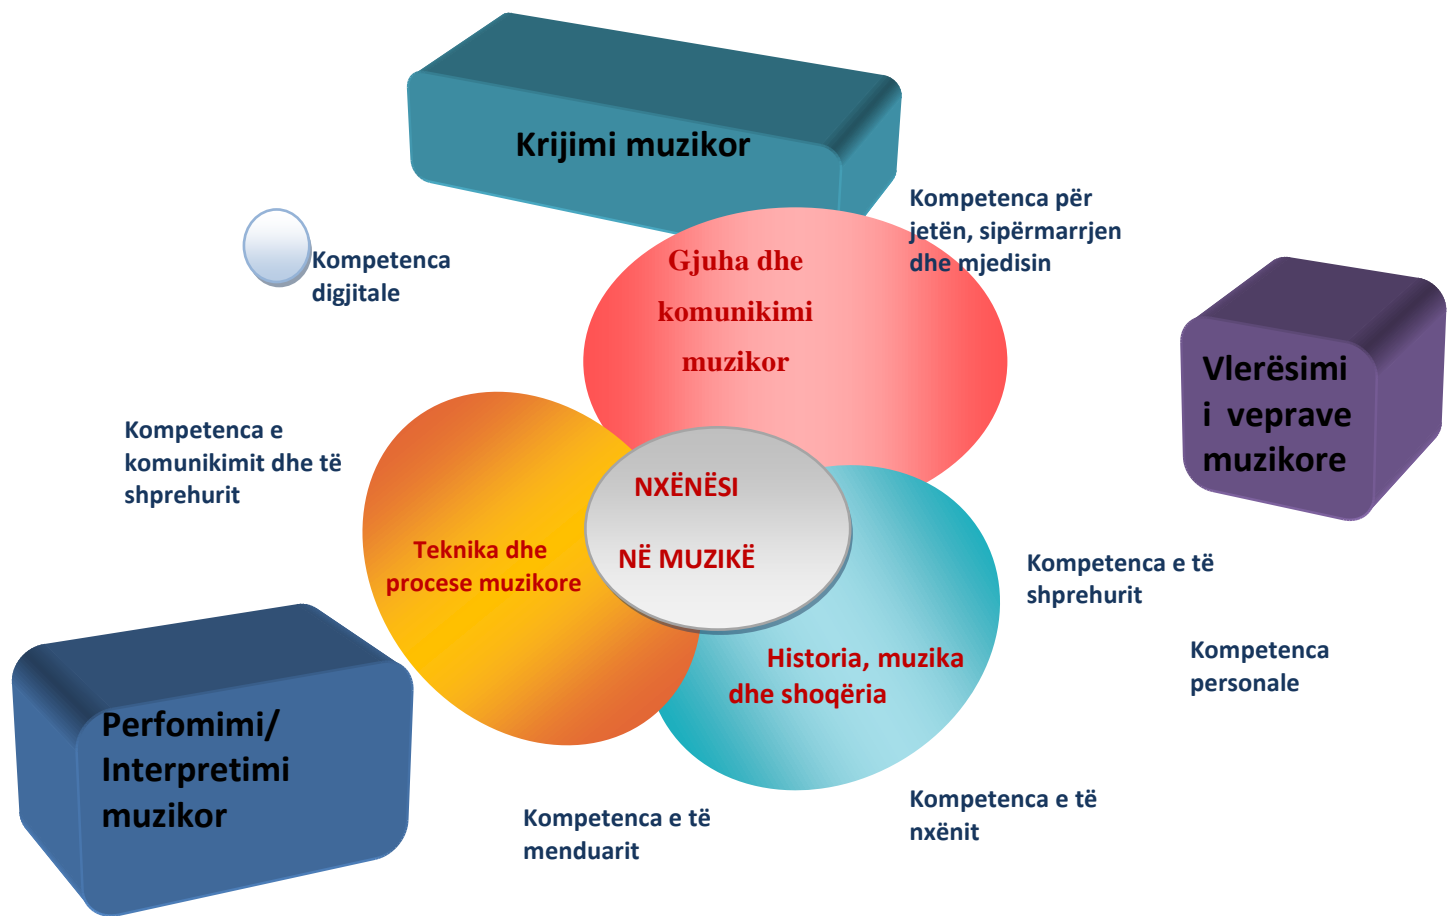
Krijimi muzikor

Kompetenca digjitale

Gjuha dhe komunikimi muzikor

Kompetenca për jetën, sipërmarrjen dhe mjedisin

Vlerësimi i veprave muzikore

Kompetenca e komunikimit dhe të shprehurit

NXËNËSI

NË MUZIKË

Teknika dhe procese muzikore

Kompetenca e të shprehurit

Kompetenca personale

Historia, muzika dhe shoqëria

Perfomimi/ Interpretimi muzikor

Kompetenca e të menduarit

Kompetenca e të nxënit